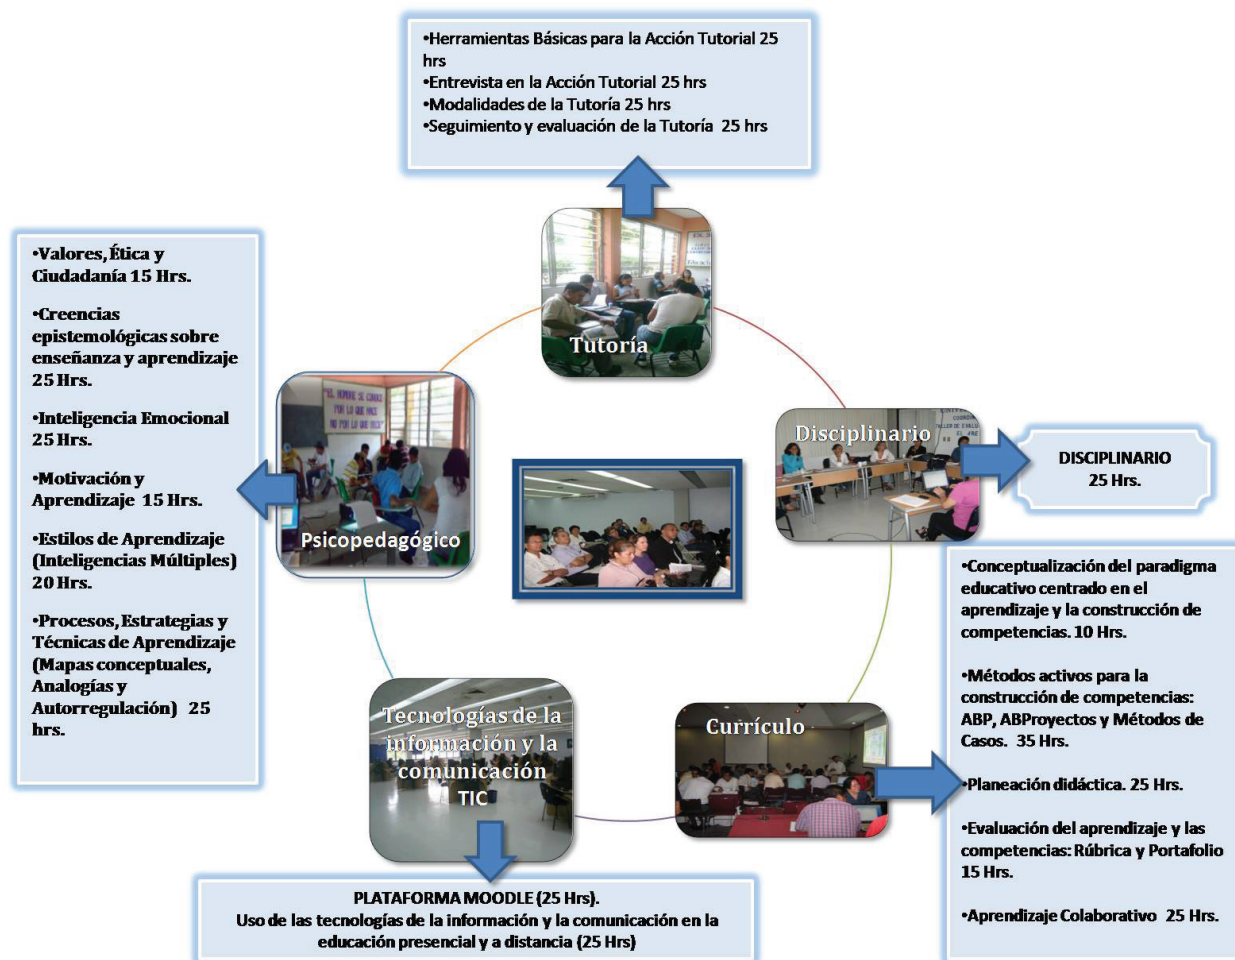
•Herramientas Básicas para la Acción Tutorial 25 hrs
•Entrevista en la Acción Tutorial 25 hrs
•Modalidades de la Tutoría 25 hrs
•Seguimiento y evaluación de la Tutoría 25 hrs

Tutoría

•Valores, Ética y Ciudadanía 15 Hrs.

•Creencias epistemológicas sobre enseñanza y aprendizaje 25 Hrs.

•Inteligencia Emocional 25 Hrs.

•Motivación y Aprendizaje 15 Hrs.

•Estilos de Aprendizaje (Inteligencias Múltiples) 20 Hrs.

•Procesos, Estrategias y Técnicas de Aprendizaje (Mapas conceptuales, Analogías y Autorregulación) 25 hrs.

"EL HOMBRE SE CONOCE POR LO QUE HACE NO POR LO QUE DICE"

Psicopedagógico

Disciplinario

DISCIPLINARIO
25 Hrs.

•Conceptualización del paradigma educativo centrado en el aprendizaje y la construcción de competencias. 10 Hrs.

•Métodos activos para la construcción de competencias: ABP, ABProyectos y Métodos de Casos. 35 Hrs.

•Planeación didáctica. 25 Hrs.

•Evaluación del aprendizaje y las competencias: Rúbrica y Portafolio 15 Hrs.

•Aprendizaje Colaborativo 25 Hrs.

Currículo

Tecnologías de la información y la comunicación TIC

PLATAFORMA MOODLE (25 Hrs).
Uso de las tecnologías de la información y la comunicación en la educación presencial y a distancia (25 Hrs)